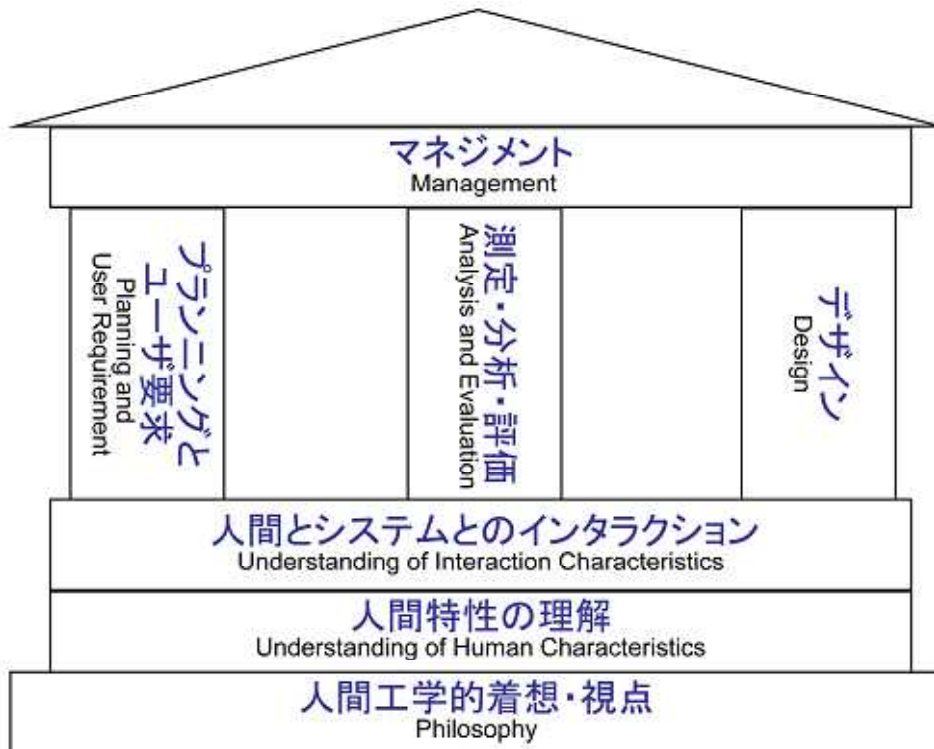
マネジメント
Management

プランニングとユーザ要求
Planning and User Requirement

測定・分析・評価
Analysis and Evaluation

デザイン
Design

人間とシステムとのインタラクション
Understanding of Interaction Characteristics

人間特性の理解
Understanding of Human Characteristics

人間工学的着想・視点
Philosophy